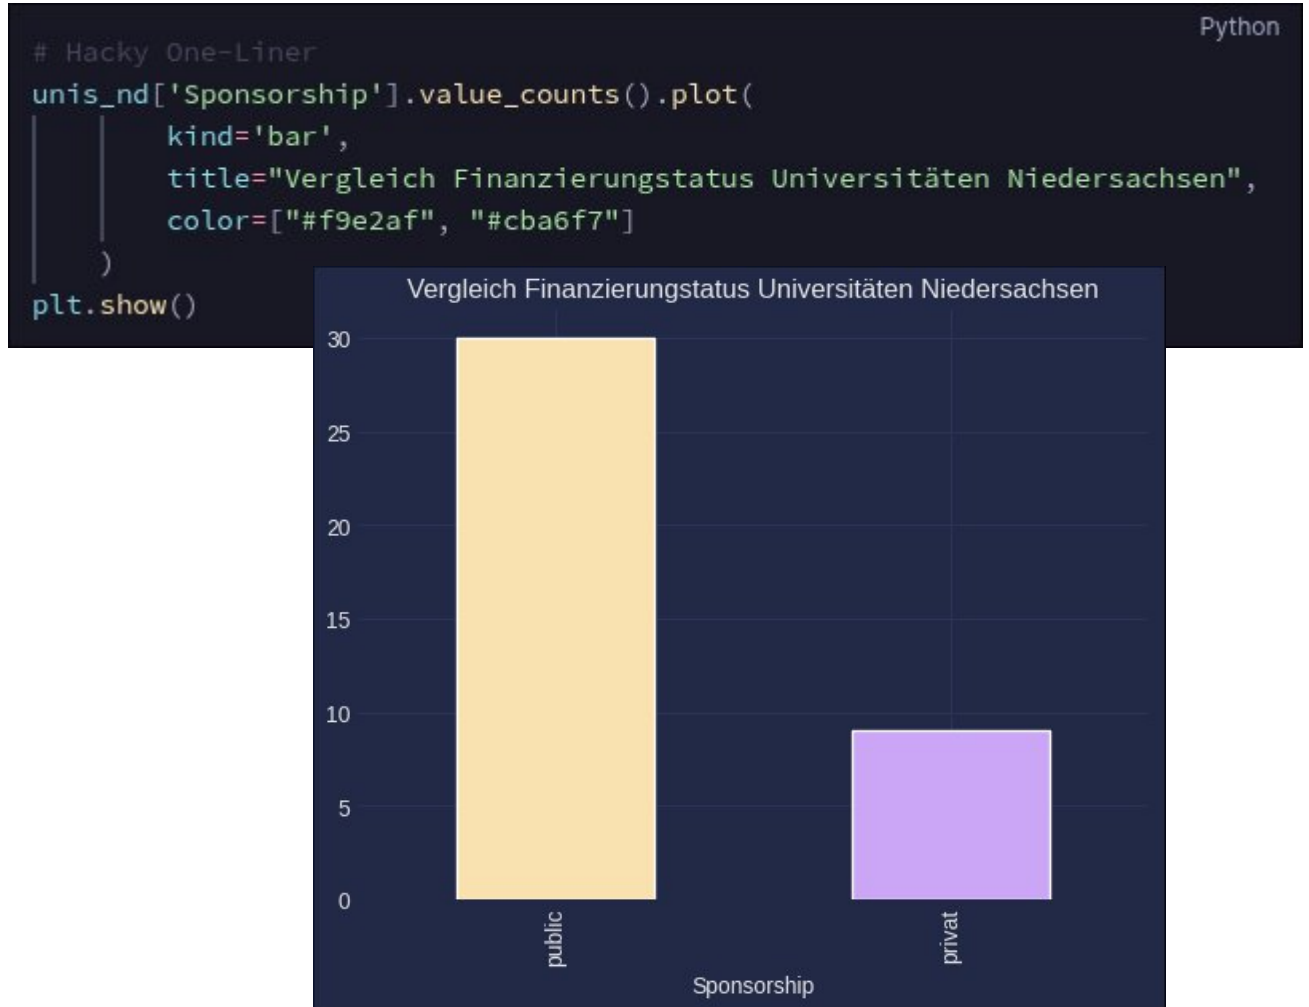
Python

```
# Hacky One-Liner
unis_nd['Sponsorship'].value_counts().plot(
        kind='bar',
        title="Vergleich Finanzierungstatus Universitäten Niedersachsen",
        color=["#f9e2af", "#cba6f7"]
    )
plt.show()
```

Vergleich Finanzierungstatus Universitäten Niedersachsen

30
25
20
15
10
5
0

public
privat

Sponsorship